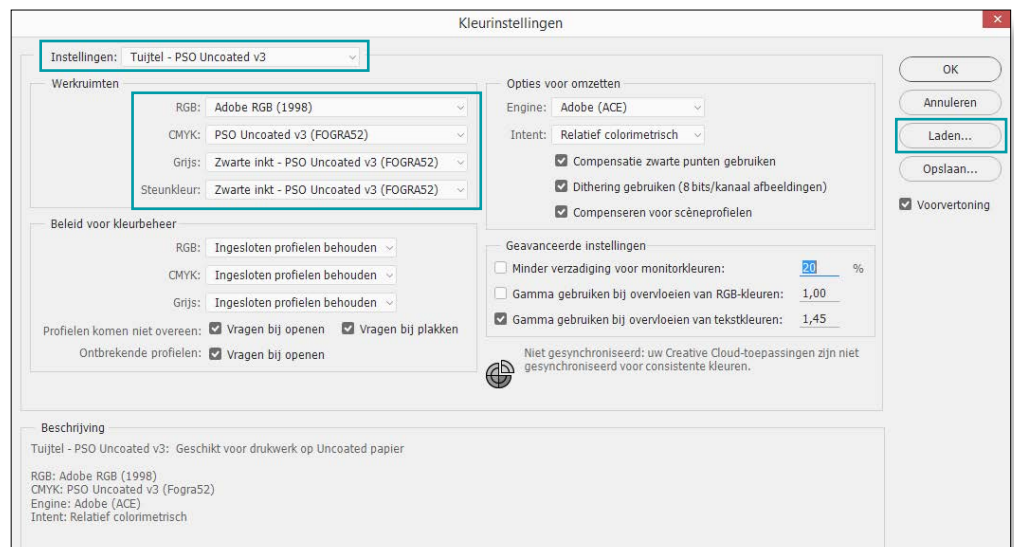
Kleurinstellingen

Instellingen: Tuijtel - PSO Uncoated v3

Werkruimten
RGB: Adobe RGB (1998)
CMYK: PSO Uncoated v3 (FOGRA52)
Grijs: Zwarte inkt - PSO Uncoated v3 (FOGRA52)
Steunkleur: Zwarte inkt - PSO Uncoated v3 (FOGRA52)

Beleid voor kleurbeheer
RGB: Ingesloten profielen behouden
CMYK: Ingesloten profielen behouden
Grijs: Ingesloten profielen behouden
Profielen komen niet overeen: Vragen bij openen Vragen bij plakken
Ontbrekende profielen: Vragen bij openen

Opties voor omzetten
Engine: Adobe (ACE)
Intent: Relatief colorimetrisch
Compensatie zwarte punten gebruiken
Dithering gebruiken (8 bits/kanaal afbeeldingen)
Compenseren voor scèneprofielen

Geavanceerde instellingen
Minder verzadiging voor monitorkleuren: 20 %
Gamma gebruiken bij overvloeien van RGB-kleuren: 1,00
Gamma gebruiken bij overvloeien van tekstkleuren: 1,45

Niet gesynchroniseerd: uw Creative Cloud-toepassingen zijn niet gesynchroniseerd voor consistente kleuren.

OK
Annuleren
Laden...
Opslaan...
Voorvertoning

Beschrijving
Tuijtel - PSO Uncoated v3: Geschikt voor drukwerk op Uncoated papier

RGB: Adobe RGB (1998)
CMYK: PSO Uncoated v3 (Fogra52)
Engine: Adobe (ACE)
Intent: Relatief colorimetrisch